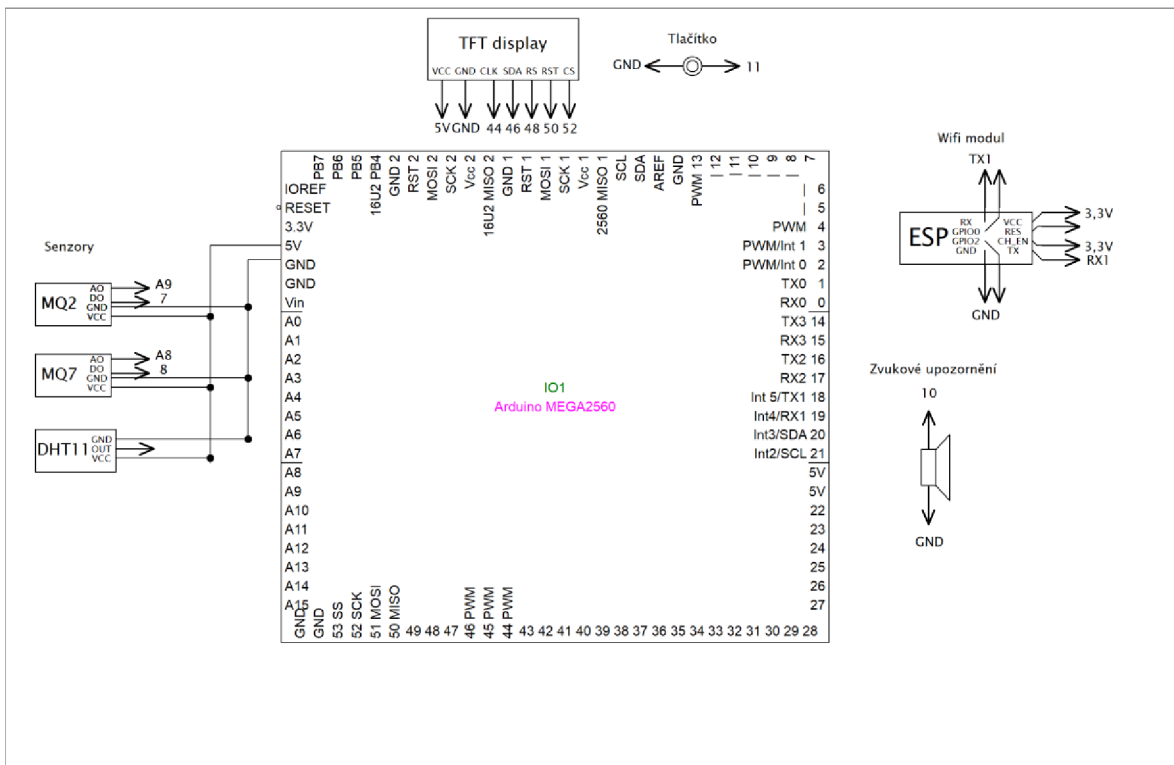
TFT display
VCC GND CLK SDA RS RST CS
5V GND 44 46 48 50 52

Tlačítko
GND 11

Wifi modul
TX1
ESP
RX
GPIO0
GPIO2
GND
VCC
RES
CH_EN
TX
3,3V
3,3V
RX1
GND

Senzory
MQ2
AO
DO
GND
VCC
A9
7
MQ7
AO
DO
GND
VCC
A8
8
DHT11
GND
OUT
VCC

PB7 PB6 PB5 16U2 PB4 GND 2 RST 2 MOSI 2 SCK 2 Vcc 2 16U2 MISO 2 GND 1 RST 1 MOSI 1 SCK 1 Vcc 1 2560 MISO 1 SCL SDA AREF GND PWM 13 12 11 10 9 8 7

IOREF
RESET
3.3V
5V
GND
GND
Vin
A0
A1
A2
A3
A4
A5
A6
A7
A8
A9
A10
A11
A12
A13
A14
A15

6
5
PWM 4
PWM/Int 1 3
PWM/Int 0 2
TX0 1
RX0 0
TX3 14
RX3 15
TX2 16
RX2 17
Int 5/TX1 18
Int4/RX1 19
Int3/SDA 20
Int2/SCL 21
5V
5V
22
23
24
25
26
27

IO1
Arduino MEGA2560

GND GND 53 SS 52 SCK 51 MOSI 50 MISO 49 48 47 46 PWM 45 PWM 44 PWM 43 42 41 40 39 38 37 36 35 34 33 32 31 30 29 28

Zvukové upozornění
10
GND